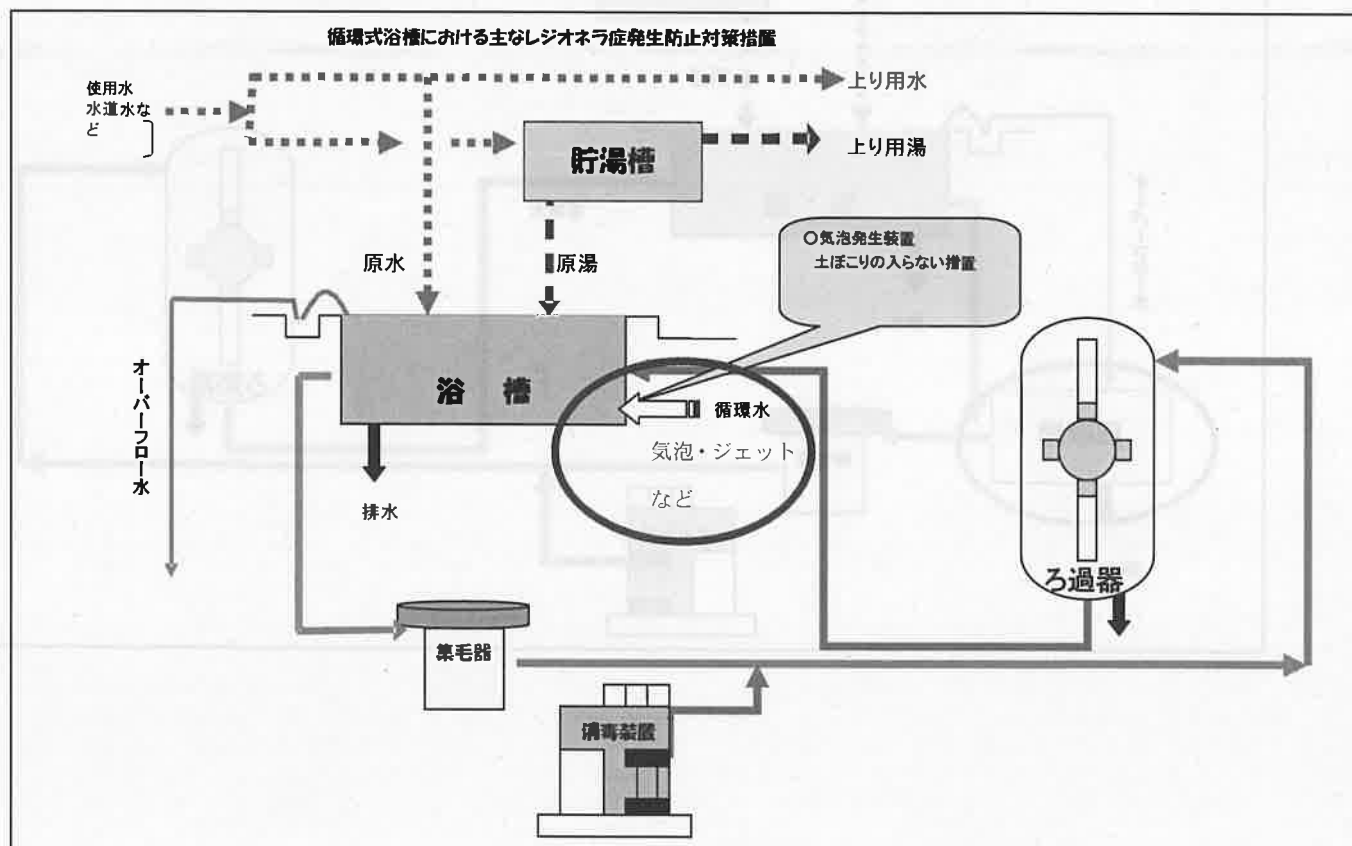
循環式浴槽における主なレジオネラ症発生防止対策措置

使用水
水道水など

上り用水

貯湯槽

上り用湯

○気泡発生装置
土ぼこりの入らない措置

原水

原湯

オーバーフロー水

浴槽

循環水

気泡・ジェット
など

排水

ろ過器

集毛器

消毒装置